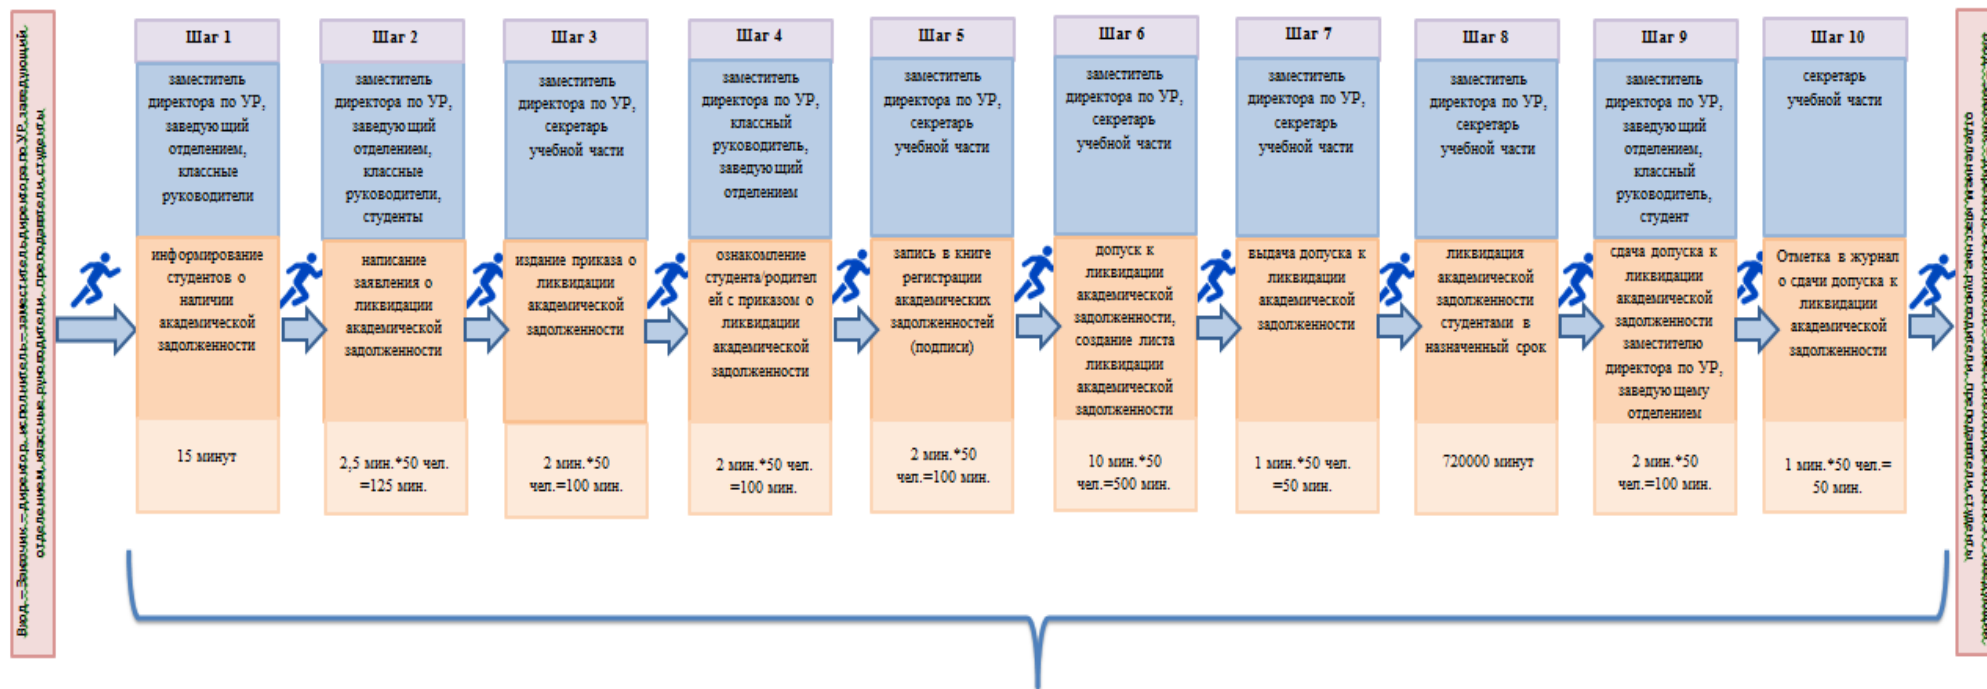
Вход – Заказчик – директор, исполнитель – заместитель директора по УР, заведующий отделением, классные руководители, преподаватели, студенты

Шаг 1

заместитель директора по УР, заведующий отделением, классные руководители

информирование студентов о наличии академической задолженности

15 минут

Шаг 2

заместитель директора по УР, заведующий отделением, классные руководители, студенты

написание заявления о ликвидации академической задолженности

2,5 мин.*50 чел. =125 мин.

Шаг 3

заместитель директора по УР, секретарь учебной части

издание приказа о ликвидации академической задолженности

2 мин.*50 чел.=100 мин.

Шаг 4

заместитель директора по УР, классный руководитель, заведующий отделением

ознакомление студента/родителей с приказом о ликвидации академической задолженности

2 мин.*50 чел. =100 мин.

Шаг 5

заместитель директора по УР, секретарь учебной части

запись в книге регистрации академических задолженностей (подписи)

2 мин.*50 чел.=100 мин.

Шаг 6

заместитель директора по УР, секретарь учебной части

допуск к ликвидации академической задолженности, создание листа ликвидации академической задолженности

10 мин.*50 чел.=500 мин.

Шаг 7

заместитель директора по УР, секретарь учебной части

выдача допуска к ликвидации академической задолженности

1 мин.*50 чел. =50 мин.

Шаг 8

заместитель директора по УР, секретарь учебной части

ликвидация академической задолженности студентами в назначенный срок

720000 минут

Шаг 9

заместитель директора по УР, заведующий отделением, классный руководитель, студент

сдача допуска к ликвидации академической задолженности заместителю директора по УР, заведующему отделением

2 мин.*50 чел.=100 мин.

Шаг 10

секретарь учебной части

Отметка в журнал о сдачи допуска к ликвидации академической задолженности

1 мин.*50 чел.= 50 мин.

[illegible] отделением, классные руководители, преподаватели, студенты